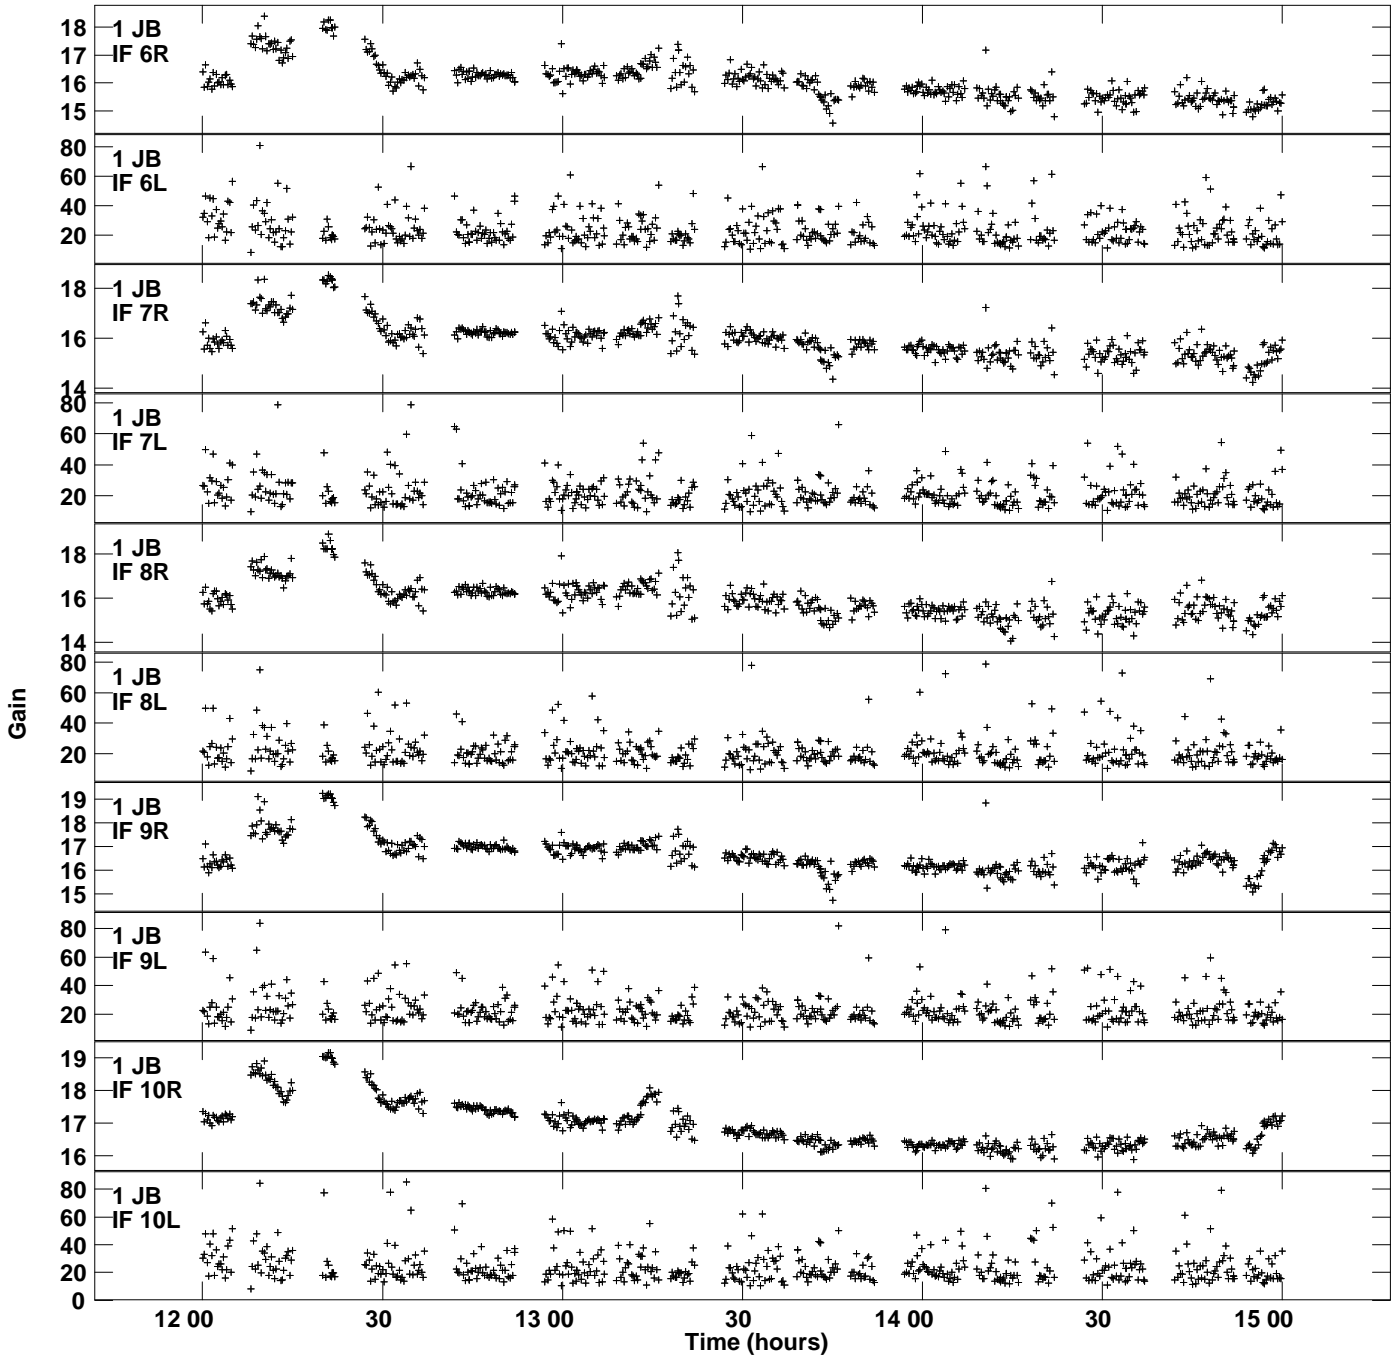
1 JB
IF 6R
18
17
16
15

1 JB
IF 6L
80
60
40
20

1 JB
IF 7R
18
16
14

1 JB
IF 7L
80
60
40
20

1 JB
IF 8R
18
16
14

1 JB
IF 8L
80
60
40
20

1 JB
IF 9R
19
18
17
16
15

1 JB
IF 9L
80
60
40
20

1 JB
IF 10R
19
18
17
16

1 JB
IF 10L
80
60
40
20
0

Gain

12 00
30
13 00
30
14 00
30
15 00
Time (hours)